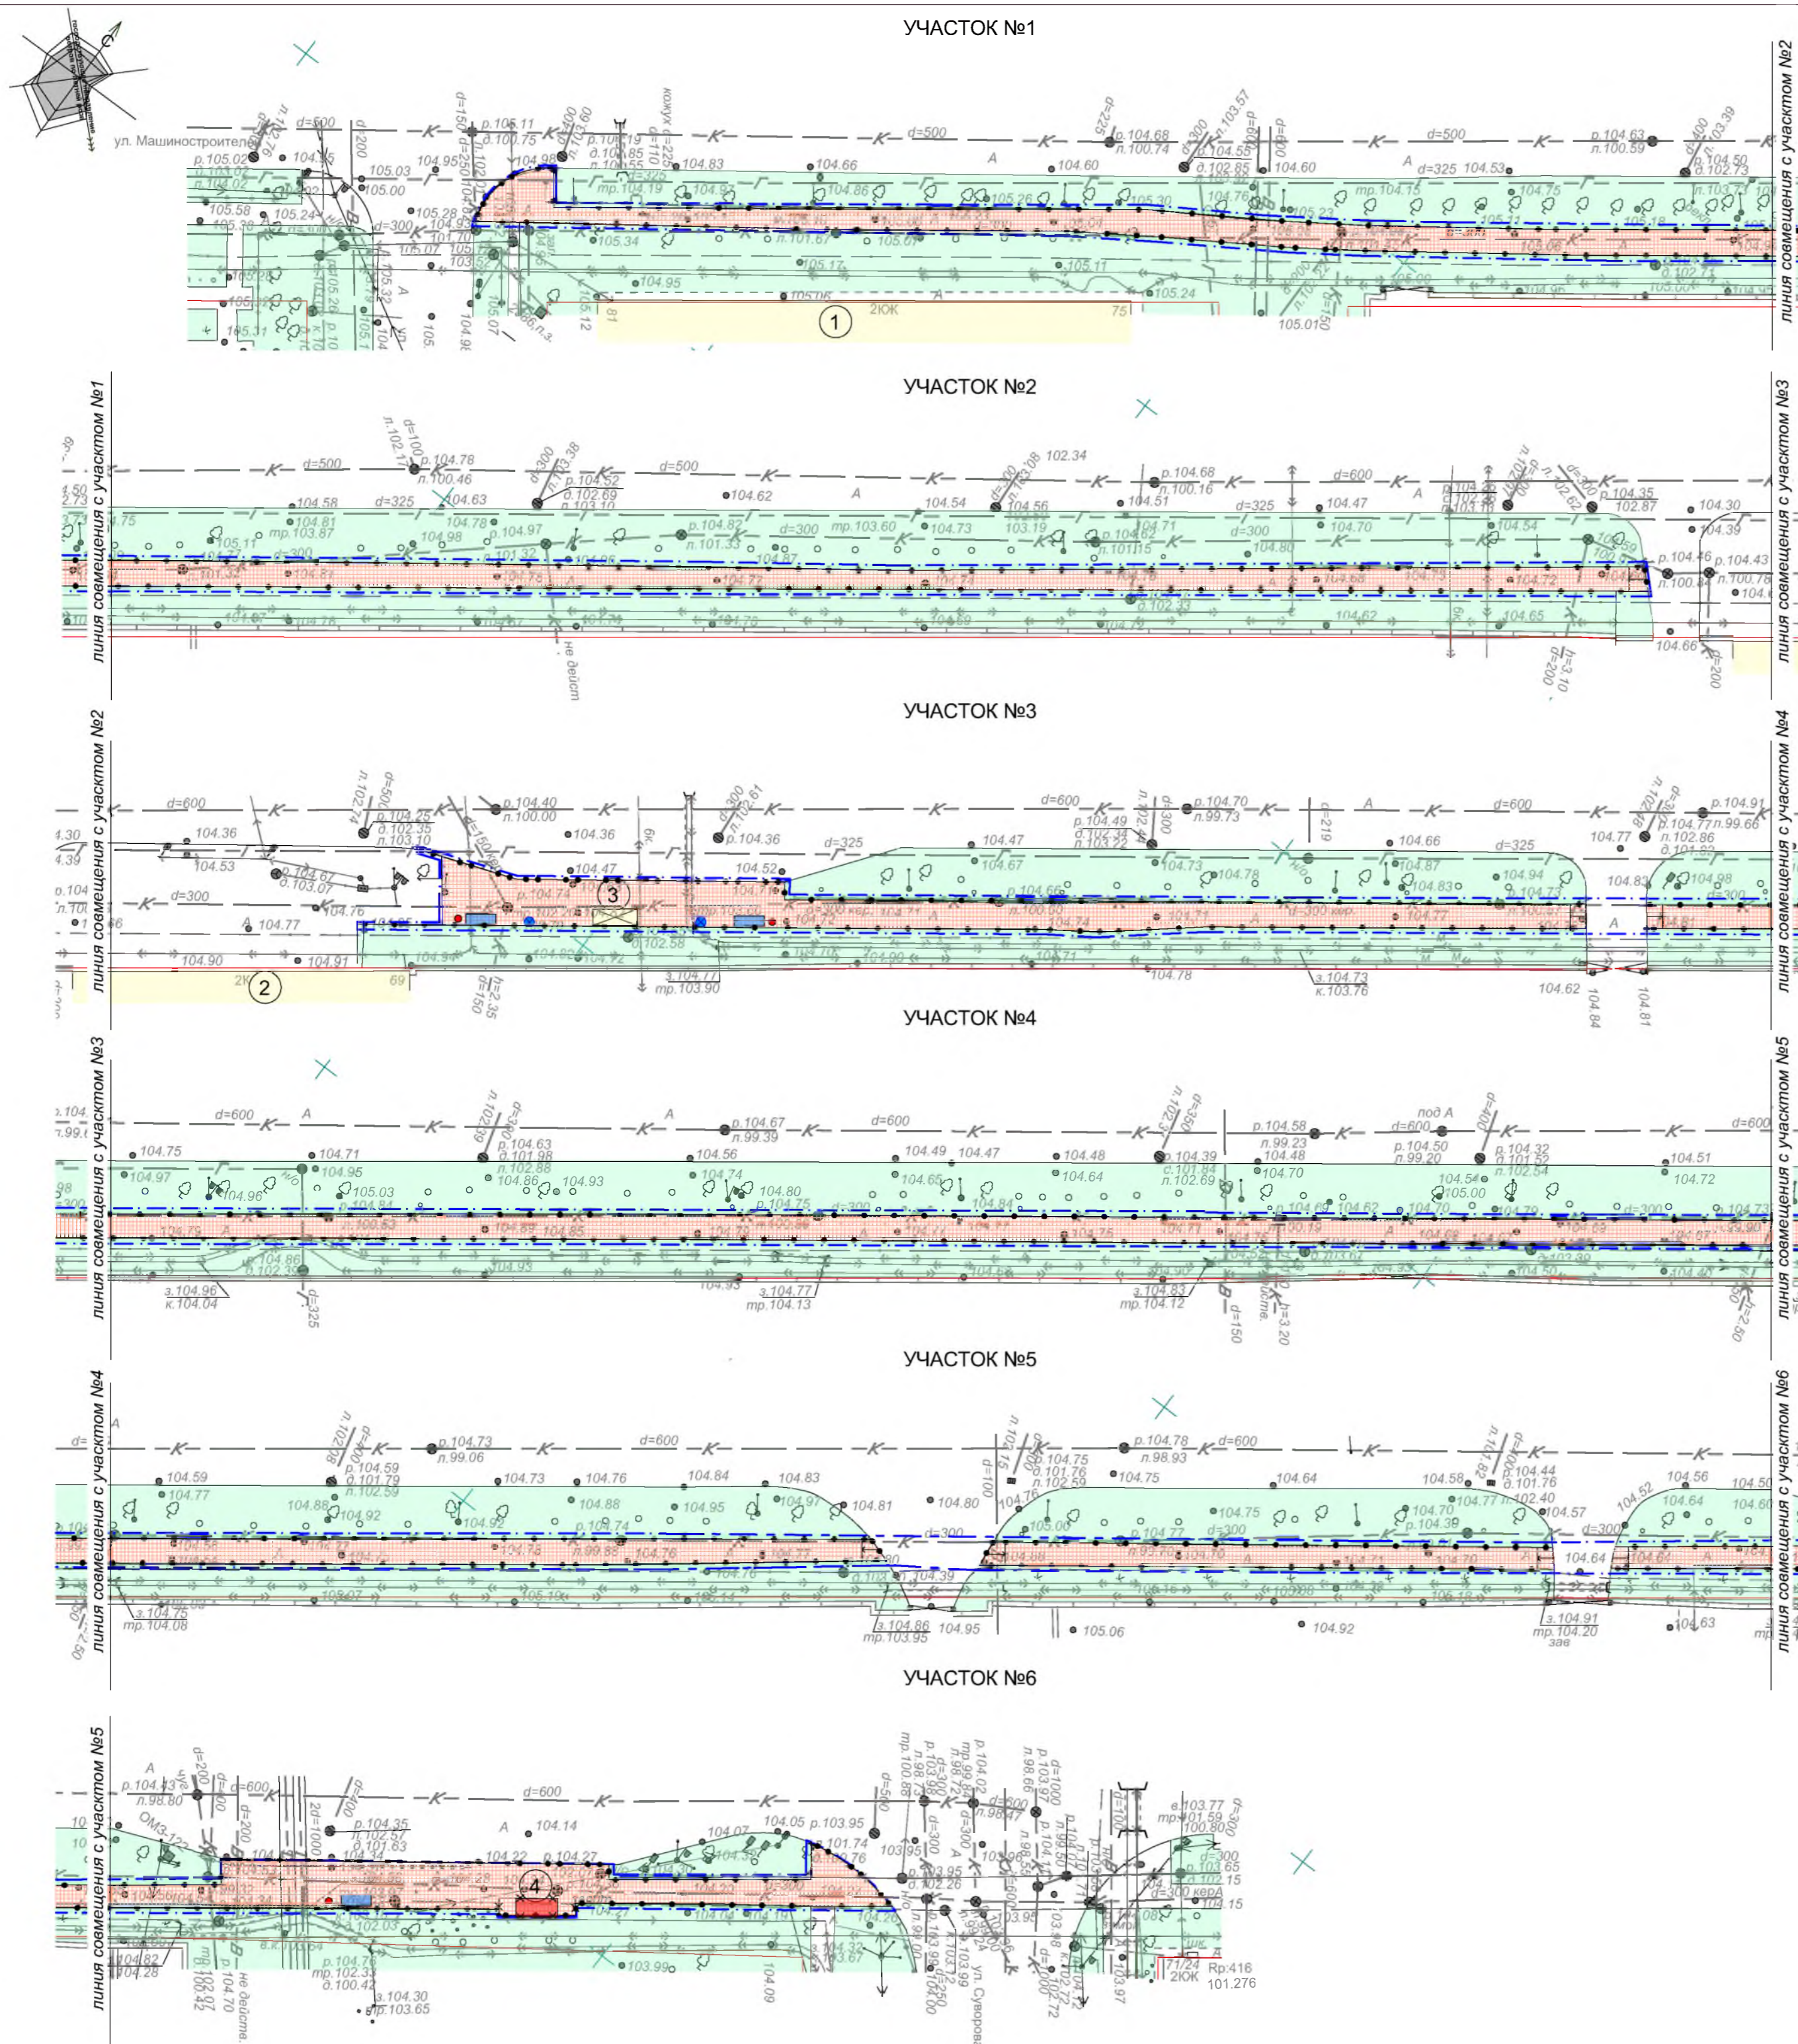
УЧАСТОК №1

ул. Машиностроителей

линия совмещения с участком №2

d=600 d=500 d=500 d=325 d=300 d=200

р.105.02 р.105.11 л.100.75 р.104.68 л.100.74 р.104.63 л.100.59 р.104.50 д.102.73

104.83 104.66 104.60 104.60 104.53 105.03 105.00 104.95 105.58 105.24 105.28

тр.104.19 тр.104.15 104.86 104.75 105.26 105.30 105.23 105.34 101.67 105.07 105.17 105.11 105.24 104.95 105.06

2КОК 81 75 105.01 105.12

1

УЧАСТОК №2

линия совмещения с участком №1

линия совмещения с участком №3

d=500 d=500 d=600 d=325 d=325 d=300 d=300

р.104.78 л.100.46 р.104.52 д.102.69 л.103.10 р.104.68 л.100.16 р.104.35 102.87 102.34

104.58 104.81 тр.103.87 104.63 104.78 104.97 104.62 104.54 104.56 103.19 104.51 104.47 104.70 104.30 104.39

105.11 104.98 104.82 р.101.33 тр.103.60 104.73 104.71 104.80 104.54 р.104.46 р.104.43 л.100.78

104.62 104.65 104.66 не действ

УЧАСТОК №3

линия совмещения с участком №2

линия совмещения с участком №4

d=600 d=600 d=600 d=325 d=325 d=300

р.104.25 д.102.35 л.103.10 р.104.40 л.100.00 р.104.70 л.99.73 р.104.91 л.99.66 р.104.49 д.102.34 л.103.22

104.36 104.53 104.36 104.36 104.47 104.52 104.47 104.67 104.73 104.78 104.66 104.87 104.83 104.94 104.77 104.83 104.98

р.104.62 д.103.07 104.76 104.77 104.90 104.91 102.58 104.78 104.62 104.84 104.81

з.104.77 тр.103.90 з.104.73 к.103.76

2К 69

2 3

УЧАСТОК №4

линия совмещения с участком №3

линия совмещения с участком №5

d=600 d=600 d=600 d=600 d=300

р.104.67 л.99.39 р.104.63 д.101.98 л.102.88 р.104.58 л.99.23 р.104.50 л.99.20 р.104.32 д.101.52 л.102.54 р.104.39 с.101.84 л.102.69

104.75 104.71 104.97 104.95 104.96 105.03 104.86 104.93 104.56 104.74 104.80 104.75 104.49 104.47 104.48 104.64 104.48 104.70 104.51 104.72 105.00

з.104.96 к.104.04 з.104.77 тр.104.13 з.104.83 тр.104.12

d=325 d=150

УЧАСТОК №5

линия совмещения с участком №4

линия совмещения с участком №6

d=600 d=600 d=300 d=300 d=300

р.104.73 л.99.06 р.104.59 д.101.79 л.102.59 р.104.78 л.98.93 р.104.75 л.101.76 л.102.59 р.104.44 л.102.40

104.59 104.77 104.88 104.92 104.73 104.76 104.84 104.83 104.88 104.95 104.81 104.80 104.76 105.06 104.75 104.64 104.58 104.70 104.39 104.57 104.56 104.64 104.52

з.104.75 тр.104.08 з.104.86 тр.103.95 104.95 105.06 104.92 з.104.91 тр.104.20 зав 104.63 104.64

УЧАСТОК №6

линия совмещения с участком №5

d=600 d=600 d=200 d=200 d=300 d=300 кераА

р.104.43 л.98.80 р.104.35 л.102.57 д.101.63 р.103.95 л.101.74 104.14 104.22 104.27 104.07 104.05

р.104.76 тр.102.33 д.100.42 з.104.30 тр.103.65 з.104.32 тр.103.67 103.99 104.09 104.82 104.28

4

ул. Суворова

не действ.

71/24 2КОК Rp:416 101.276